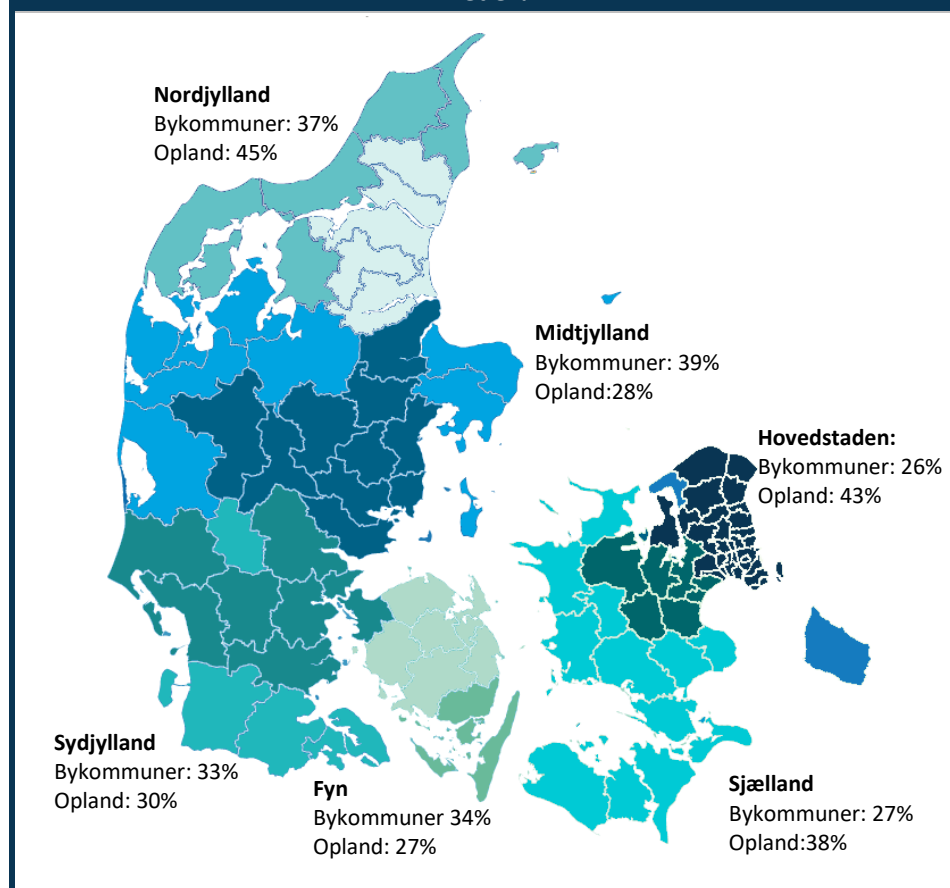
Nordjylland
Bykommuner: 37%
Opland: 45%

Midtjylland
Bykommuner: 39%
Opland:28%

Hovedstaden:
Bykommuner: 26%
Opland: 43%

Sydjylland
Bykommuner: 33%
Opland: 30%

Fyn
Bykommuner 34%
Opland: 27%

Sjælland
Bykommuner: 27%
Opland:38%